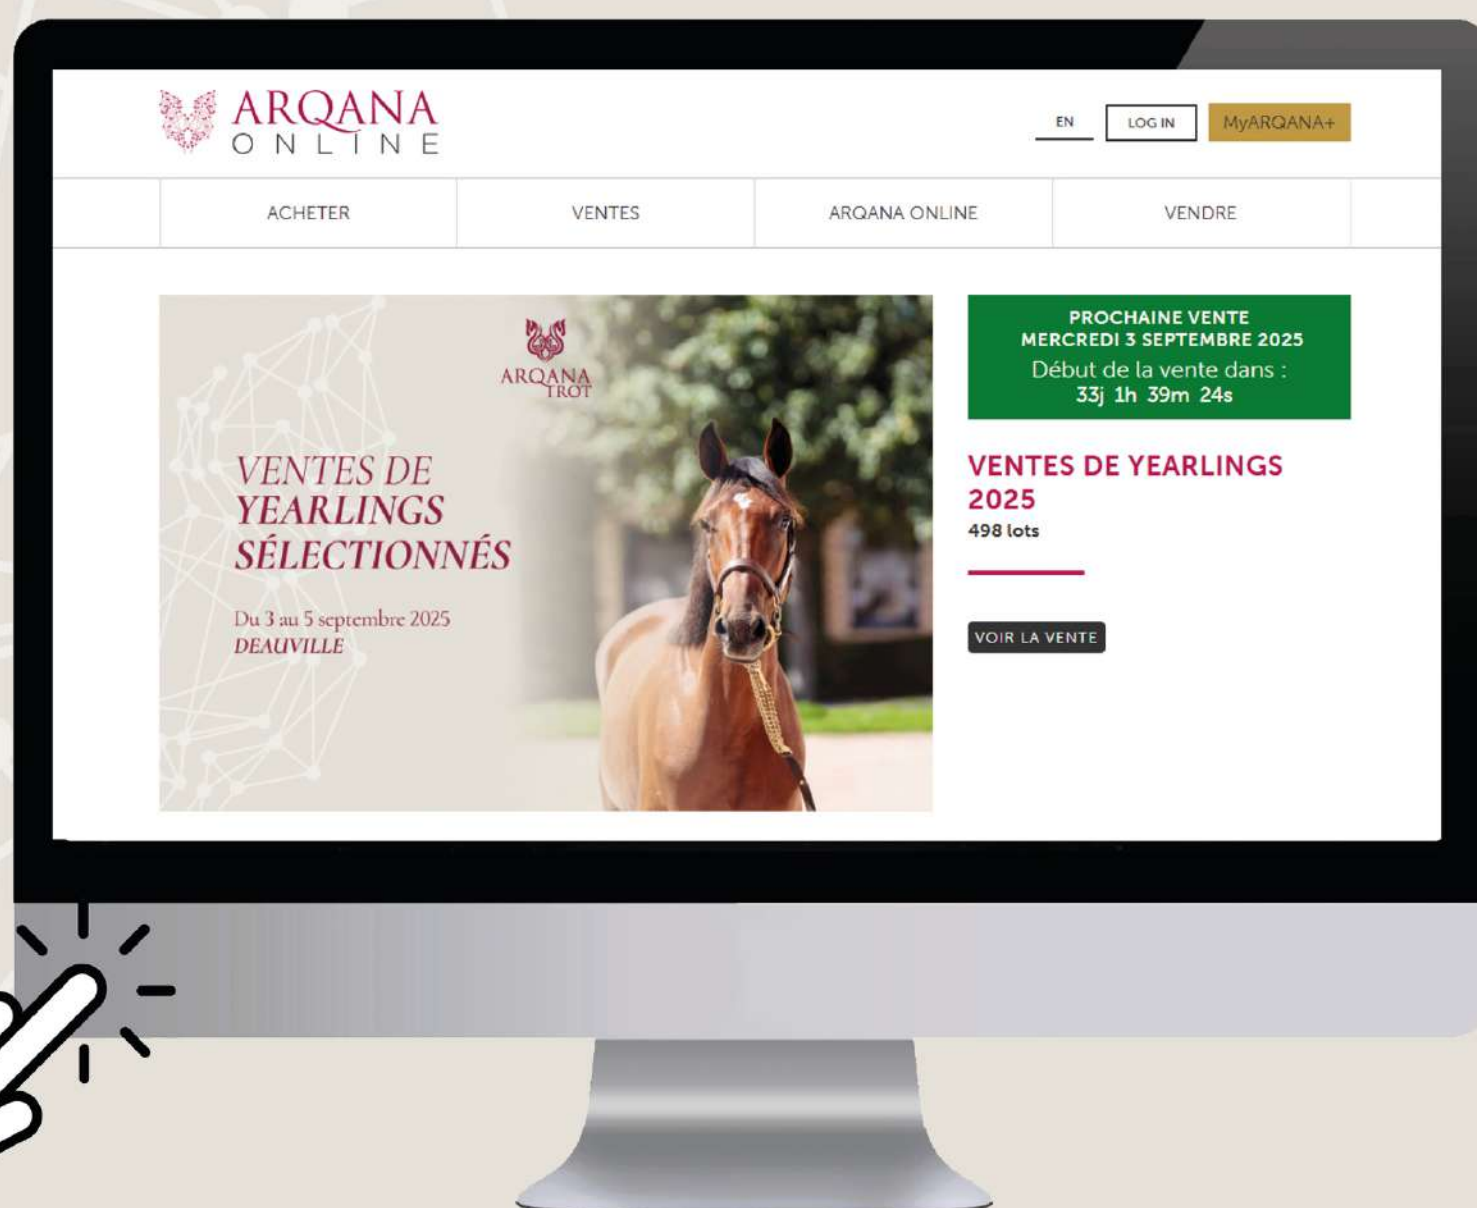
ARQANA
ONLINE

EN LOG IN MyARQANA+

ACHETER VENTES ARQANA ONLINE VENDRE

ARQANA TROT

VENTES DE YEARLINGS SÉLECTIONNÉS

Du 3 au 5 septembre 2025
DEAUVILLE

PROCHAINE VENTE
MERCREDI 3 SEPTEMBRE 2025
Début de la vente dans :
33j 1h 39m 24s

VENTES DE YEARLINGS 2025
498 lots

VOIR LA VENTE